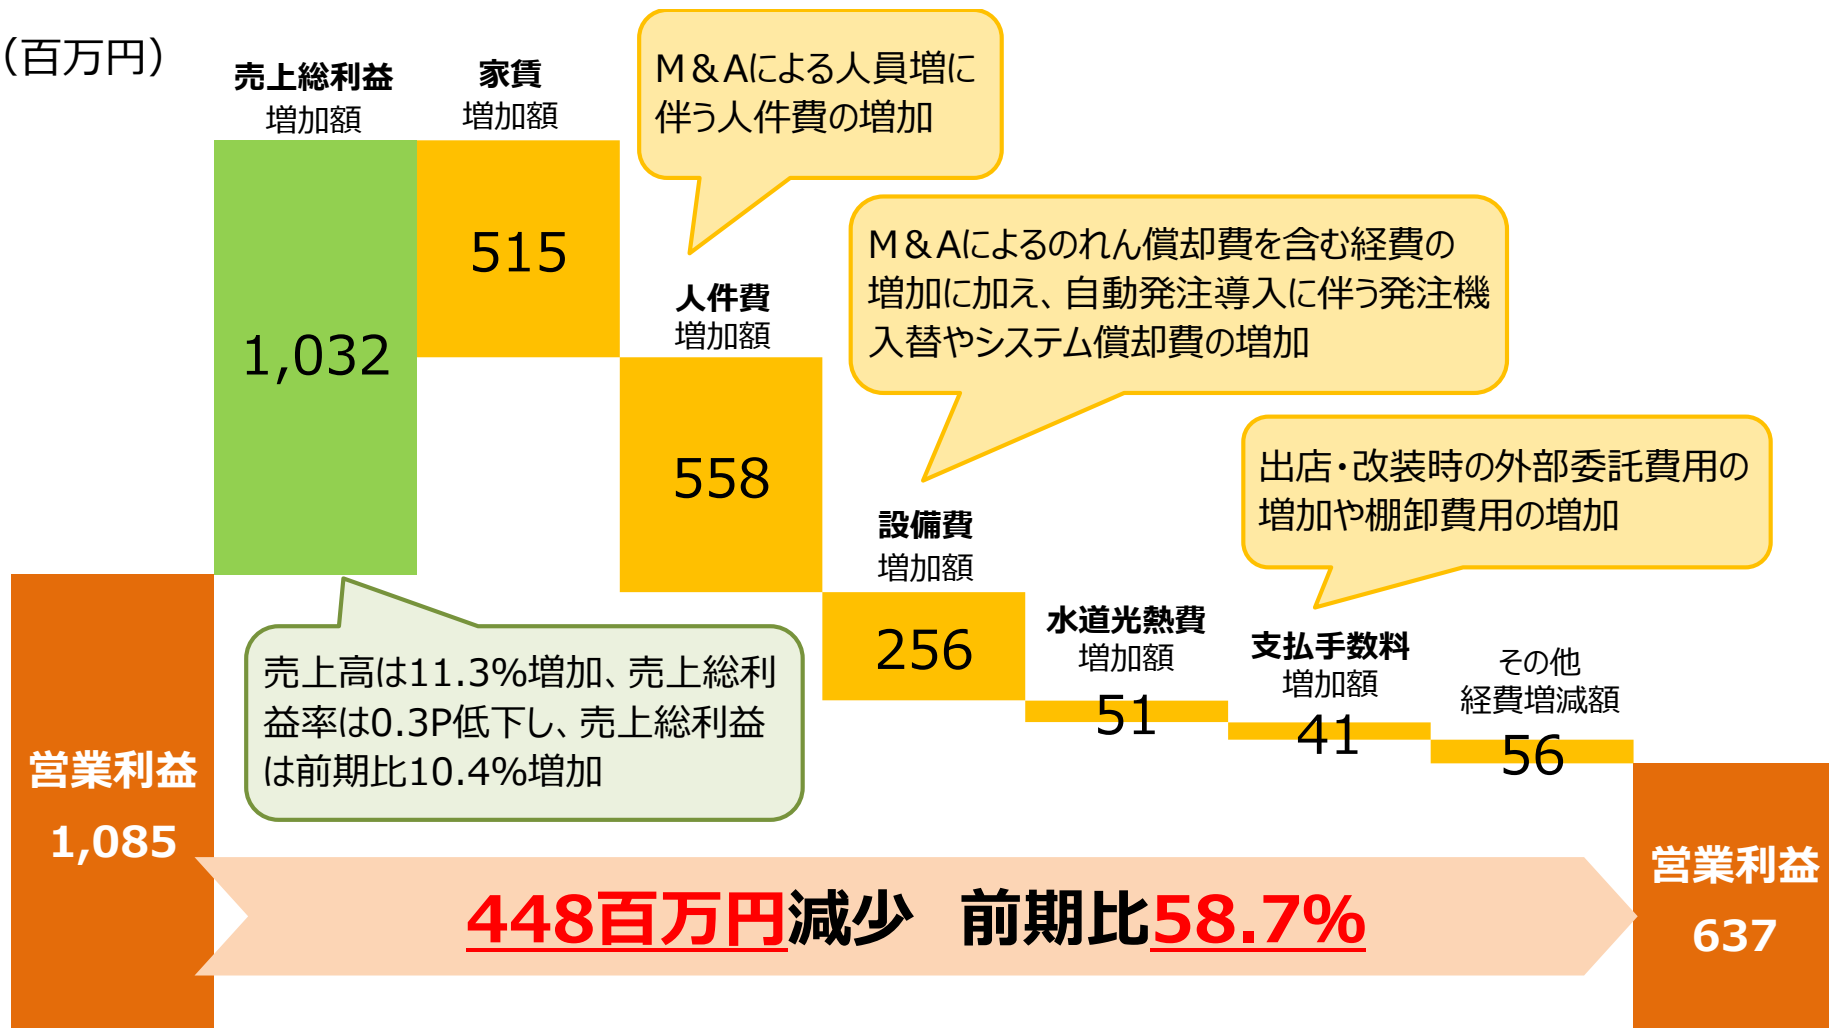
(百万円)

売上総利益
増加額

1,032

家賃
増加額

515

M＆Aによる人員増に伴う人件費の増加

人件費
増加額

558

M＆Aによるのれん償却費を含む経費の増加に加え、自動発注導入に伴う発注機入替やシステム償却費の増加

設備費
増加額

256

出店・改装時の外部委託費用の増加や棚卸費用の増加

水道光熱費
増加額

51

支払手数料
増加額

41

その他
経費増減額

56

売上高は11.3%増加、売上総利益率は0.3P低下し、売上総利益は前期比10.4%増加

営業利益
1,085

448百万円減少　前期比58.7%

営業利益
637